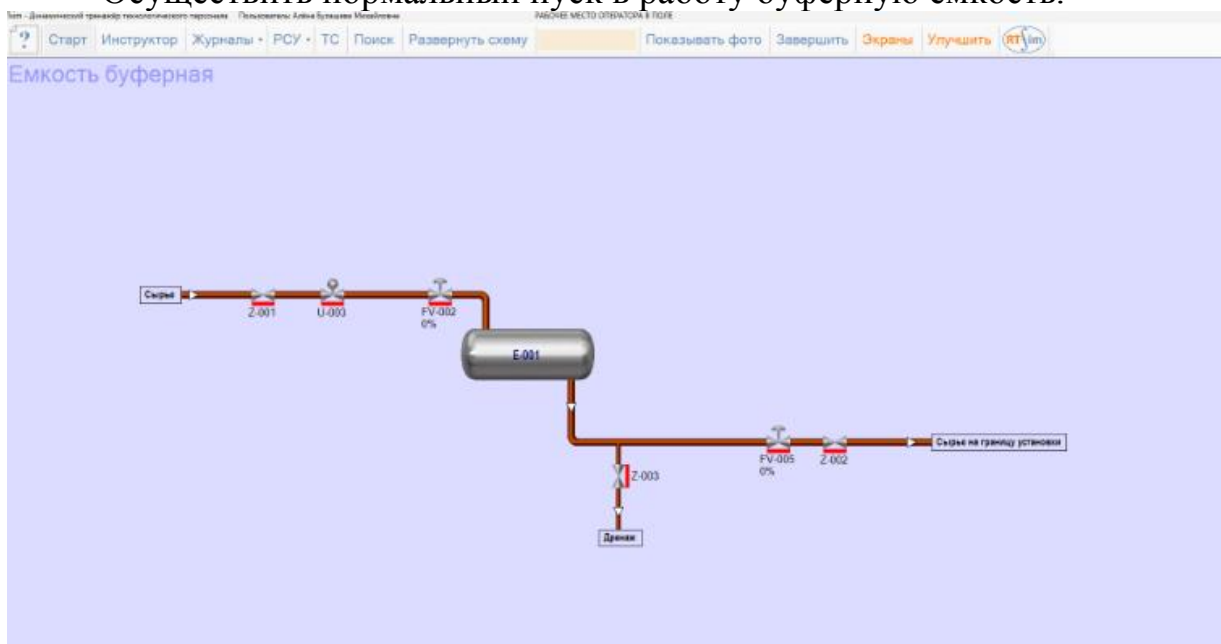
Осуществить нормальный пуск в работу буферную емкость.

Sim - Динамический тренажёр технологического персонала Пользователь: Алёна Булашева Михайловна РАБОЧЕЕ МЕСТО ОПЕРАТОРА В ПОЛЕ

? Старт Инструктор Журналы ▾ РСУ ▾ ТС Поиск Развернуть схему Показывать фото Завершить Экраны Улучшить RTSim

Емкость буферная

Сырье

Z-001

U-003

FV-002
0%

E-001

FV-005
0%

Z-002

Сырье на границу установки

Z-003

Дренаж